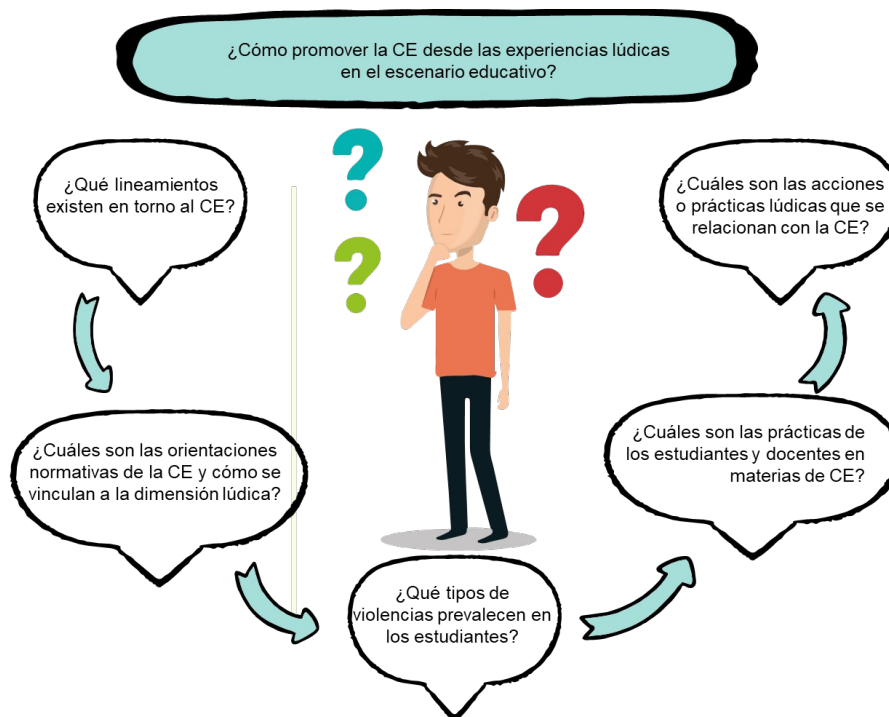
¿Cómo promover la CE desde las experiencias lúdicas en el escenario educativo?

¿Qué lineamientos existen en torno al CE?

¿Cuáles son las orientaciones normativas de la CE y cómo se vinculan a la dimensión lúdica?

¿Qué tipos de violencias prevalecen en los estudiantes?

¿Cuáles son las prácticas de los estudiantes y docentes en materias de CE?

¿Cuáles son las acciones o prácticas lúdicas que se relacionan con la CE?